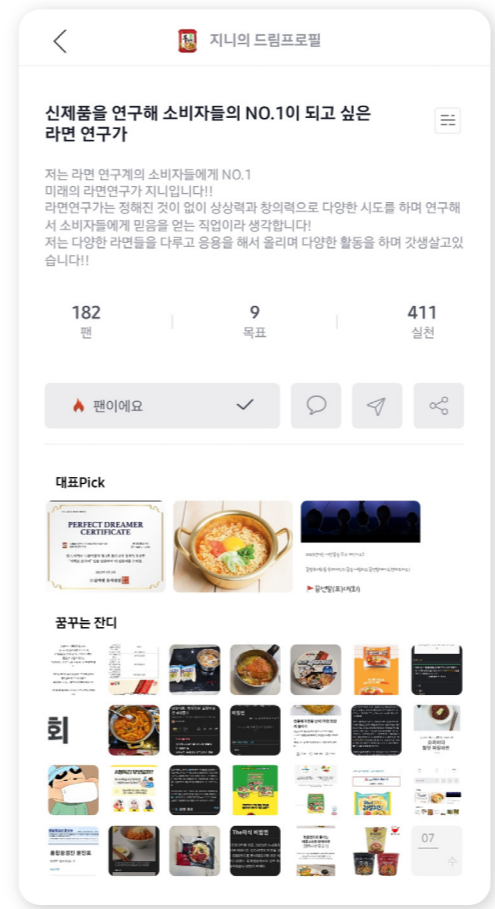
지니의 드림프로필

신제품을 연구해 소비자들의 NO.1이 되고 싶은 라면 연구가

저는 라면 연구계의 소비자들에게 NO.1
미래의 라면연구가 지니입니다!!
라면연구가는 정해진 것이 없이 상상력과 창의력으로 다양한 시도를 하며 연구해서 소비자들에게 믿음을 얻는 직업이라 생각합니다!
저는 다양한 라면들을 다루고 응용을 해서 올리며 다양한 활동을 하며 갓생살고있습니다!!

182
팬

9
목표

411
실천

팬이에요

대표Pick

PERFECT DREAMER
CERTIFICATE

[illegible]

꿈꾸는 잔디

회

The

07